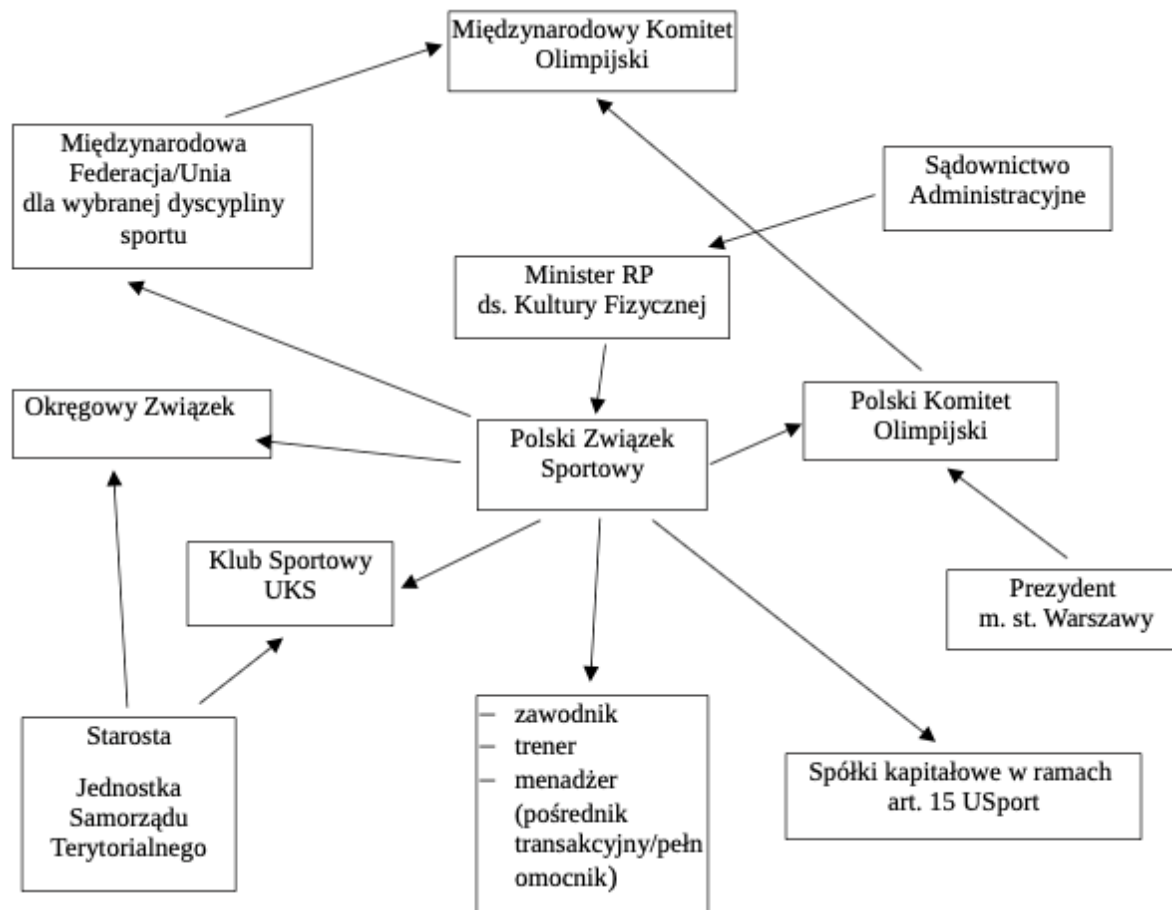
Międzynarodowy Komitet Olimpijski

Międzynarodowa Federacja/Unia dla wybranej dyscypliny sportu

Sądownictwo Administracyjne

Minister RP ds. Kultury Fizycznej

Okręgowy Związek

Polski Związek Sportowy

Polski Komitet Olimpijski

Klub Sportowy UKS

Prezydent m. st. Warszawy

Starosta

Jednostka Samorządu Terytorialnego

– zawodnik
– trener
– menadżer (pośrednik transakcyjny/pełnomocnik)

Spółki kapitałowe w ramach art. 15 USport